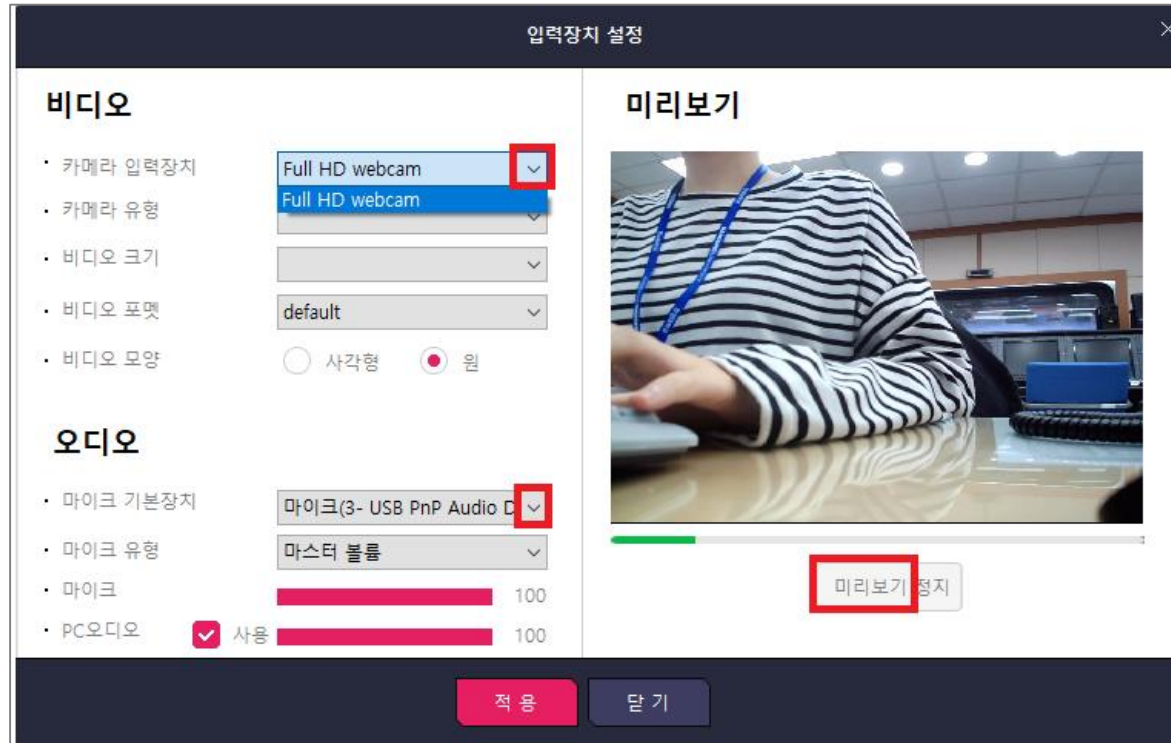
입력장치 설정

비디오

· 카메라 입력장치 Full HD webcam
Full HD webcam
· 카메라 유형
· 비디오 크기
· 비디오 포멧 default
· 비디오 모양 사각형 원

오디오

· 마이크 기본장치 마이크(3- USB PnP Audio D
· 마이크 유형 마스터 볼륨
· 마이크 100
· PC오디오 사용 100

미리보기

미리보기 정지

적 용
닫 기